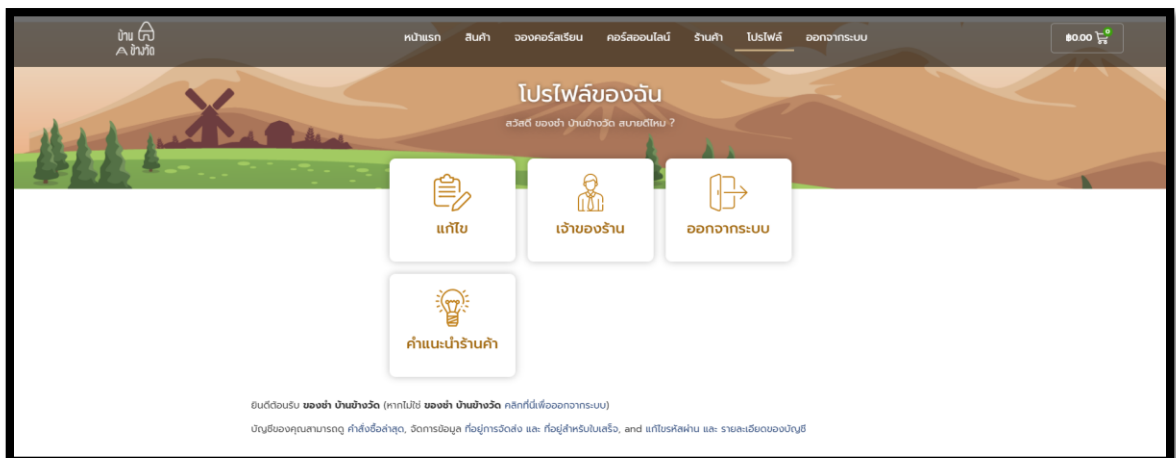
บ้าน บ้านใจ

หน้าแรก สินค้า จองคอร์สเรียน คอร์สออนไลน์ ร้านค้า โปรไฟล์ ออกจากระบบ

฿0.00 0

โปรไฟล์ของฉัน

สวัสดี ของชำ บ้านข้างวัด สบายดีไหม ?

แก้ไข

เจ้าของร้าน

ออกจากระบบ

คำแนะนำร้านค้า

ยินดีต้อนรับ **ของชำ บ้านข้างวัด** (หากไม่ใช่ **ของชำ บ้านข้างวัด** คลิกที่นี่เพื่อออกจากระบบ)

บัญชีของคุณสามารถดู คำสั่งซื้อล่าสุด, จัดการข้อมูล ที่อยู่การจัดส่ง และ ที่อยู่สำหรับใบเสร็จ, and แก้ไขรหัสผ่าน และ รายละเอียดของบัญชี